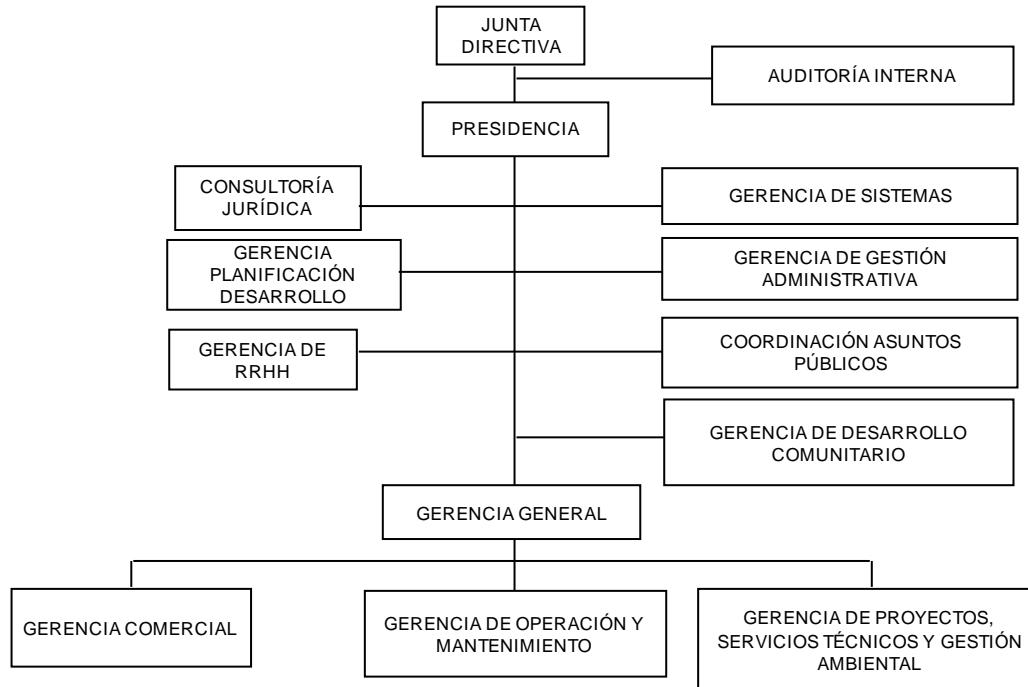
JUNTA DIRECTIVA

AUDITORÍA INTERNA

PRESIDENCIA

CONSULTORÍA JURÍDICA

GERENCIA DE SISTEMAS

GERENCIA PLANIFICACIÓN DESARROLLO

GERENCIA DE GESTIÓN ADMINISTRATIVA

GERENCIA DE RRHH

COORDINACIÓN ASUNTOS PÚBLICOS

GERENCIA DE DESARROLLO COMUNITARIO

GERENCIA GENERAL

GERENCIA COMERCIAL

GERENCIA DE OPERACIÓN Y MANTENIMIENTO

GERENCIA DE PROYECTOS, SERVICIOS TÉCNICOS Y GESTIÓN AMBIENTAL